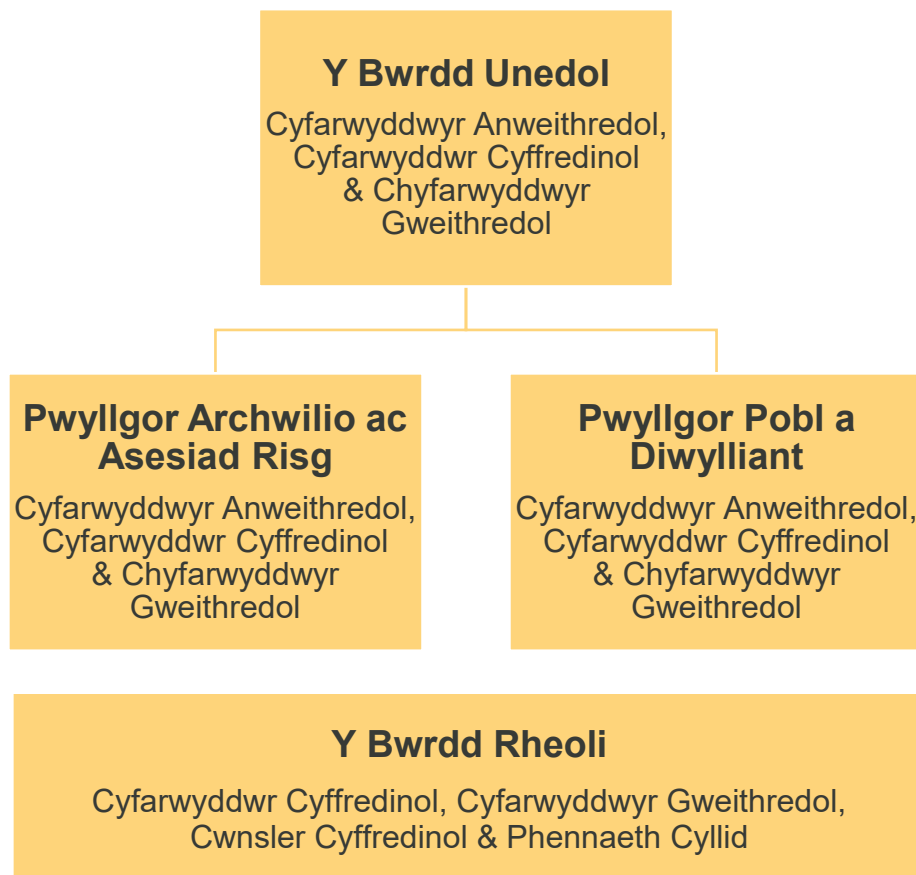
Y Bwrdd Unedol

Cyfarwyddwyr Anweithredol, Cyfarwyddwr Cyffredinol & Chyfarwyddwyr Gweithredol

Pwyllgor Archwilio ac Asesiad Risg

Cyfarwyddwyr Anweithredol, Cyfarwyddwr Cyffredinol & Chyfarwyddwyr Gweithredol

Pwyllgor Pobl a Diwylliant

Cyfarwyddwyr Anweithredol, Cyfarwyddwr Cyffredinol & Chyfarwyddwyr Gweithredol

Y Bwrdd Rheoli

Cyfarwyddwr Cyffredinol, Cyfarwyddwyr Gweithredol, Cwnsler Cyffredinol & Phennaeth Cyllid